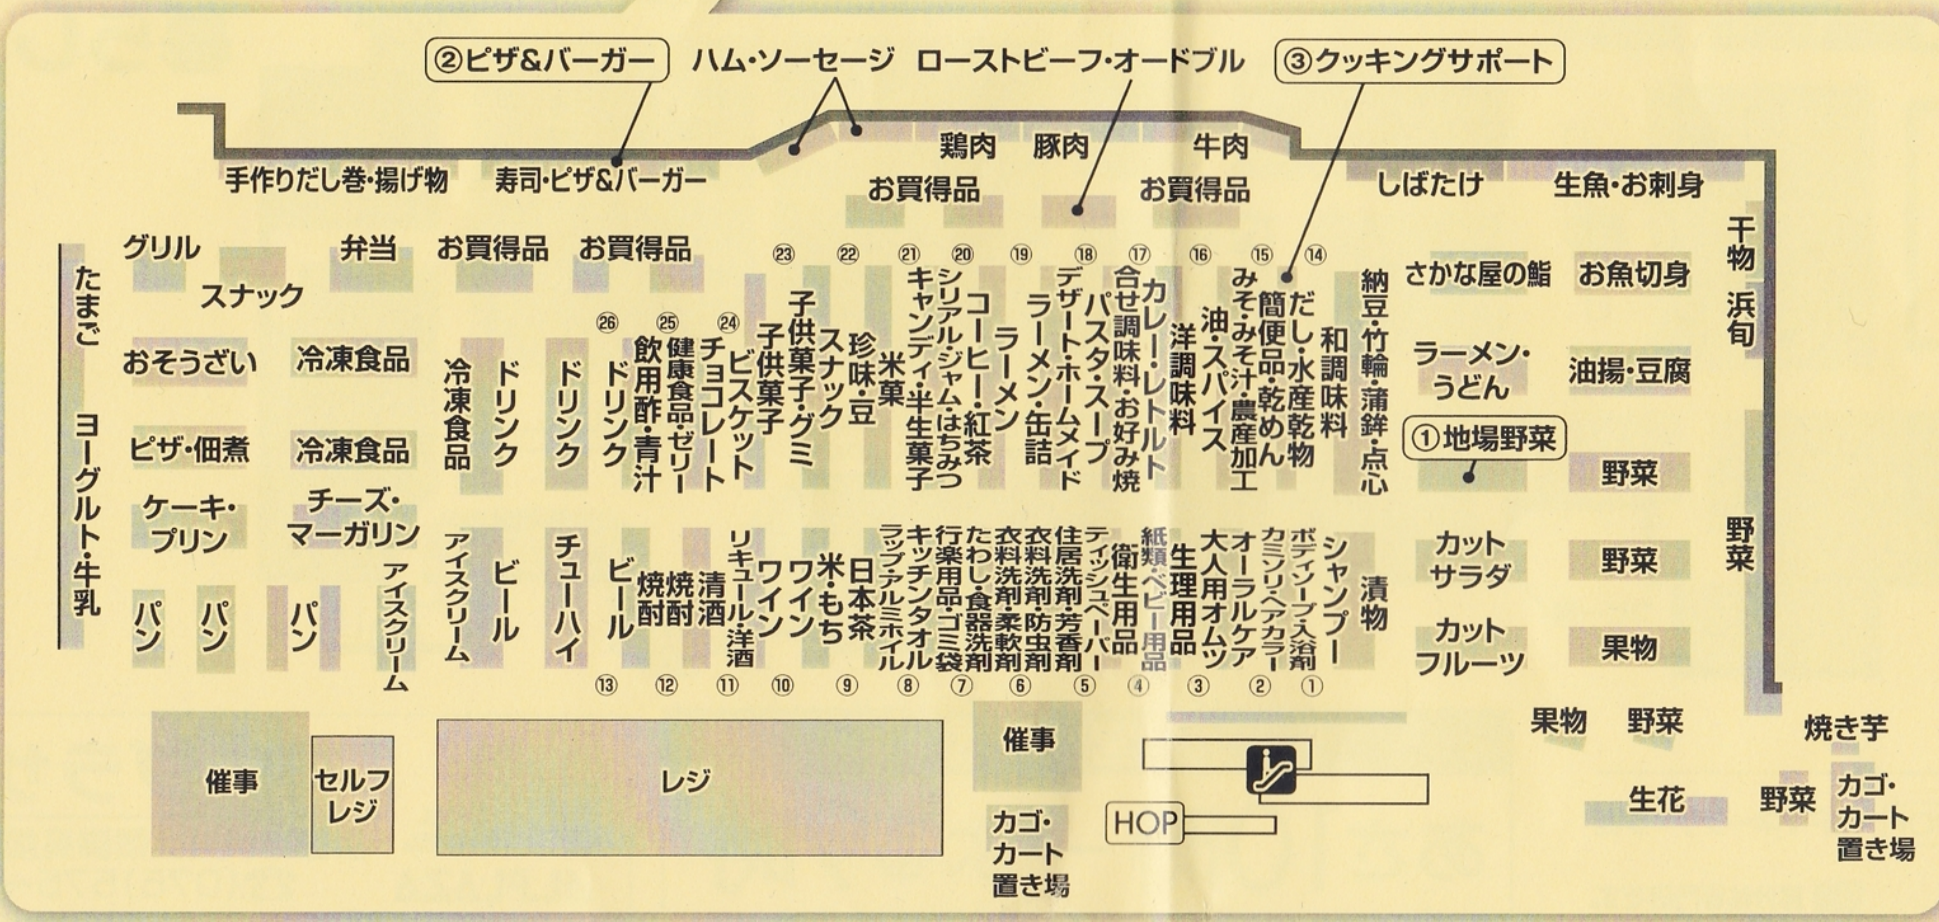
②ピザ&バーガー　ハム・ソーセージ　ローストビーフ・オードブル　③クッキングサポート

手作りだし巻・揚げ物　寿司・ピザ&バーガー　鶏肉　豚肉　牛肉　お買得品　お買得品　しばたけ　生魚・お刺身

干物　浜旬

たまご　グリル　スナック　弁当　お買得品　お買得品

おそうざい　冷凍食品　冷凍食品　ドリンク　ドリンク

ピザ・佃煮　冷凍食品

ケーキ・プリン　チーズ・マーガリン

ヨーグルト・牛乳

パン　パン　パン　アイスクリーム　アイスクリーム　ビール　チューハイ

㉓ ㉒ ㉑ ⑳ ⑲ ⑱ ⑰ ⑯ ⑮ ⑭

㉖ ㉕ ㉔

ドリンク　飲用酢・青汁　健康食品・ゼリー　チョコレート　ビスケット　子供菓子　子供菓子・グミ　スナック　珍味・豆　米菓　キャンディ・半生菓子　シリアル・ジャム・はちみつ　コーヒー・紅茶　ラーメン　ラーメン・缶詰　デザート・ホームメイド　パスタ・スープ　合せ調味料・お好み焼　カレー・レトルト　洋調味料　油・スパイス　みそ・みそ汁・農産加工　簡便品・乾めん　だし・水産乾物　和調味料　納豆・竹輪・蒲鉾・点心

さかな屋の鮨　お魚切身　ラーメン・うどん　油揚・豆腐　①地場野菜　野菜　野菜

ビール　焼酎　焼酎　清酒　リキュール・洋酒　ワイン　ワイン　米・もち　日本茶　ラップ・アルミホイル　キッチンタオル　行楽用品・ゴミ袋　たわし・食器洗剤　衣料洗剤・柔軟剤　衣料洗剤・防虫剤　住居洗剤・芳香剤　ティッシュペーパー　衛生用品　紙類・ベビー用品　生理用品　大人用オムツ　オーラルケア　カミソリ・ヘアカラー　ボディソープ・入浴　シャンプー　漬物

カットサラダ　野菜　カットフルーツ　果物

⑬ ⑫ ⑪ ⑩ ⑨ ⑧ ⑦ ⑥ ⑤ ④ ③ ② ①

催事　セルフレジ　レジ　催事　カゴ・カート置き場　HOP　果物　野菜　焼き芋　生花　野菜　カゴ・カート置き場